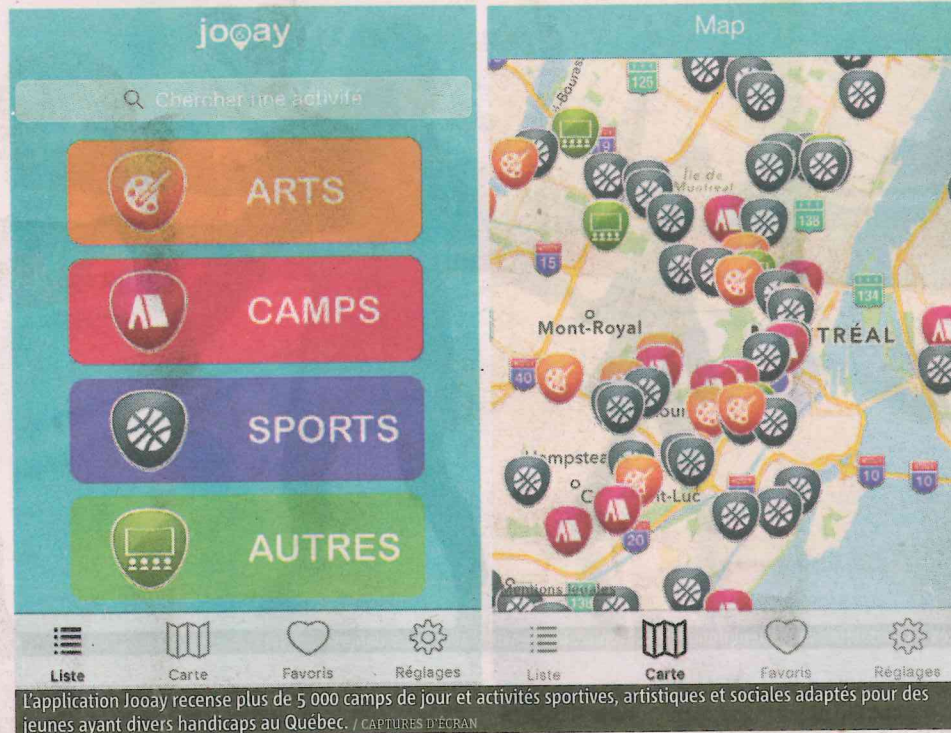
jooay

Chercher une activité

ARTS

CAMPS

SPORTS

AUTRES

Liste Carte Favoris Réglages

Map

125

Île de Montréal

138

15

134

Mont-Royal

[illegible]TRÉAL

40

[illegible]ou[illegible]

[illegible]mpstea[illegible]

C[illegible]t-Luc

10

10

20

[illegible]ions légales

Liste Carte Favoris Réglages

L'application Jooay recense plus de 5 000 camps de jour et activités sportives, artistiques et sociales adaptés pour des jeunes ayant divers handicaps au Québec. / CAPTURES D'ÉCRAN